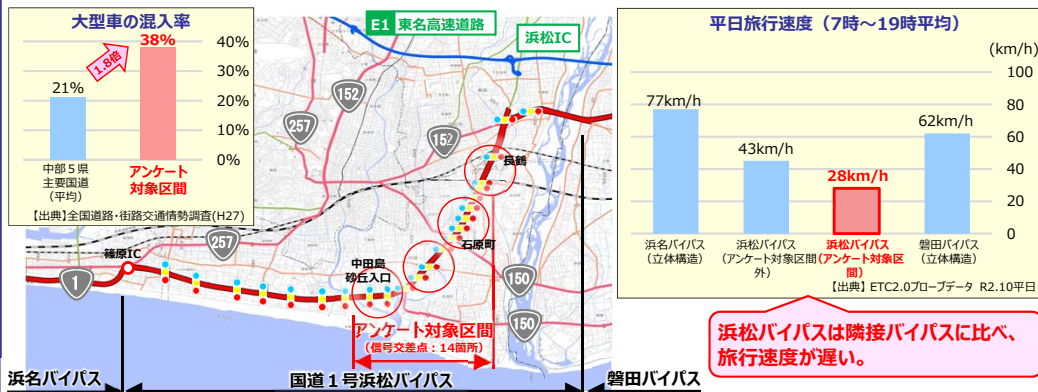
大型車の混入率

40%
30%
20%
10%
0%

1.8倍
38%
21%

中部５県主要国道（平均）
アンケート対象区間

【出典】全国道路・街路交通情勢調査(H27)

E1 東名高速道路
浜松IC
152
257
152
257
篠原IC
1
長鶴
石原町
中田島砂丘入口
150
150

アンケート対象区間
（信号交差点：14箇所）

浜名バイパス
国道１号浜松バイパス
磐田バイパス

平日旅行速度（7時～19時平均）

(km/h)
100
80
60
40
20
0

77km/h
43km/h
28km/h
62km/h

浜名バイパス（立体構造）
浜松バイパス（アンケート対象区間外）
浜松バイパス（アンケート対象区間）
磐田バイパス（立体構造）

【出典】ETC2.0プローブデータ　R2.10平日

浜松バイパスは隣接バイパスに比べ、旅行速度が遅い。